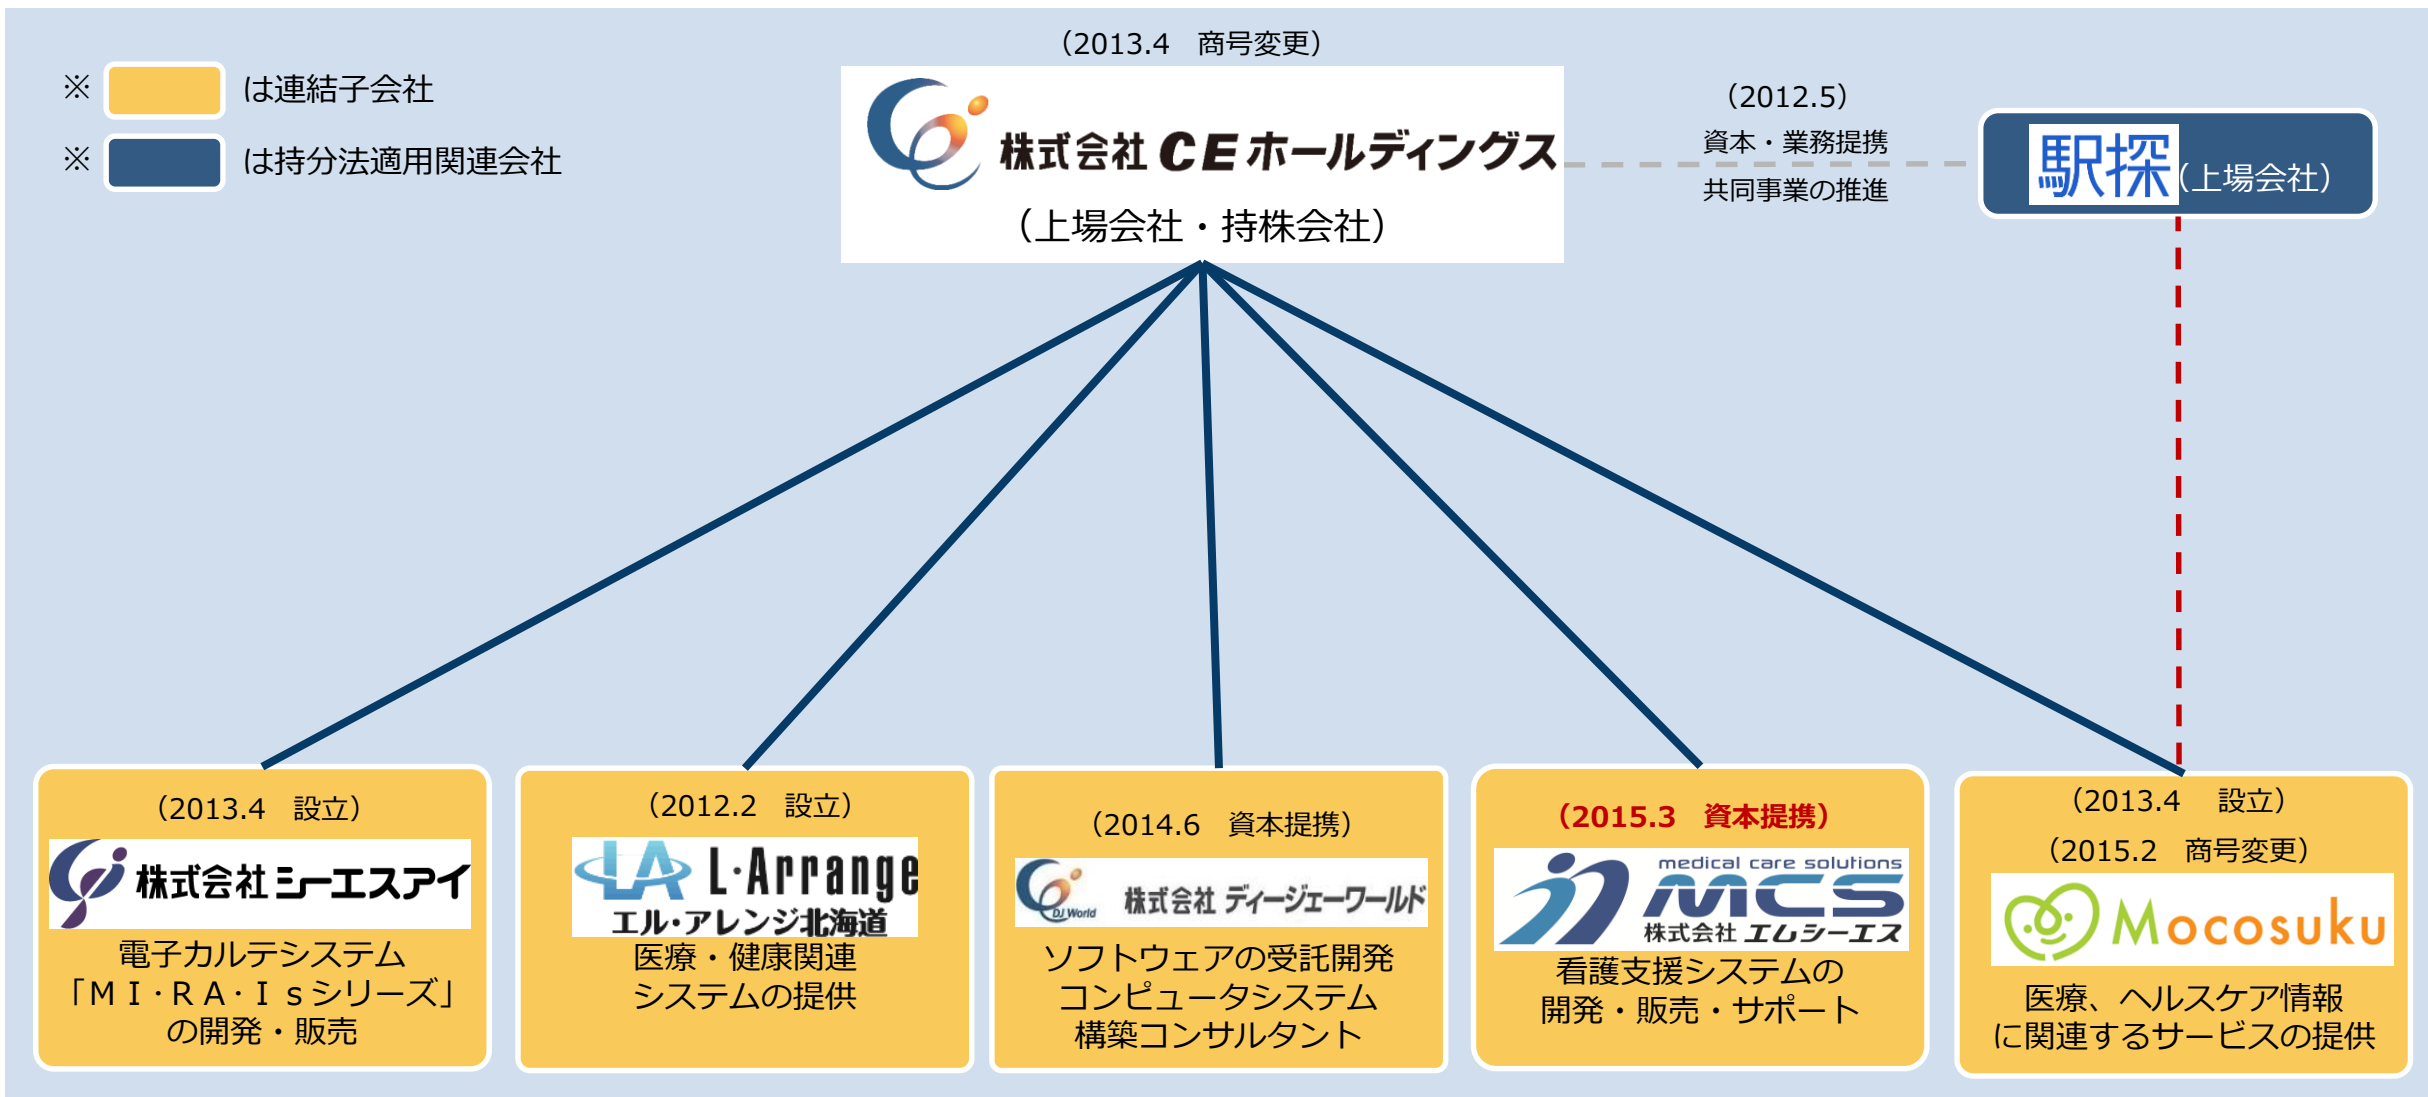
※ は連結子会社

※ は持分法適用関連会社

（2013.4 商号変更）

株式会社 CE ホールディングス

（上場会社・持株会社）

（2012.5）

資本・業務提携

共同事業の推進

駅探（上場会社）

（2013.4 設立）

株式会社シーエスアイ

電子カルテシステム「ＭＩ·ＲＡ·Ｉｓシリーズ」の開発・販売

（2012.2 設立）

L·Arrange

エル·アレンジ北海道

医療・健康関連システムの提供

（2014.6 資本提携）

DJ World

株式会社ディージェーワールド

ソフトウェアの受託開発コンピュータシステム構築コンサルタント

（2015.3 資本提携）

medical care solutions

MCS

株式会社エムシーエス

看護支援システムの開発・販売・サポート

（2013.4 設立）

（2015.2 商号変更）

Mocosuku

医療、ヘルスケア情報に関連するサービスの提供